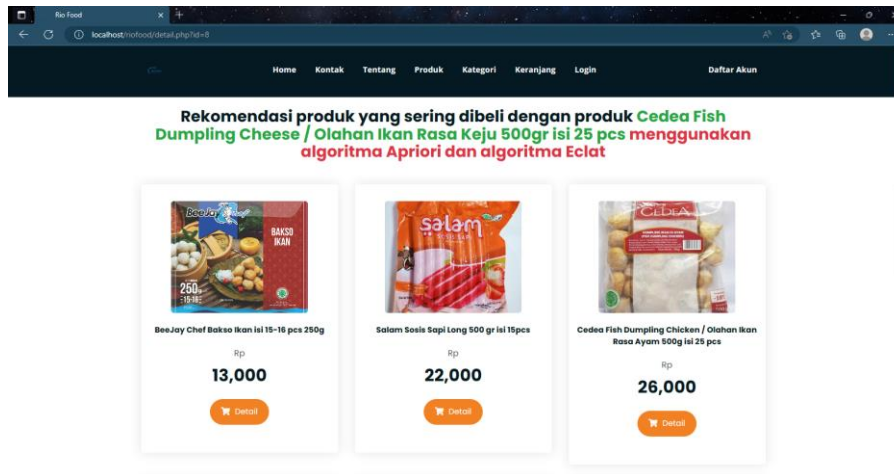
Rio Food

localhost/riofood/detail.php?id=8

Home Kontak Tentang Produk Kategori Keranjang Login Daftar Akun

Rekomendasi produk yang sering dibeli dengan produk Cedea Fish Dumpling Cheese / Olahan Ikan Rasa Keju 500gr isi 25 pcs menggunakan algoritma Apriori dan algoritma Eclat

BeeJay BAKSO IKAN 250g 15-16

BeeJay Chef Bakso Ikan isi 15-16 pcs 250g

Rp

13,000

Detail

salam

Salam Sosis Sapi Long 500 gr isi 15pcs

Rp

22,000

Detail

CEDEA

Cedea Fish Dumpling Chicken / Olahan Ikan Rasa Ayam 500g isi 25 pcs

Rp

26,000

Detail